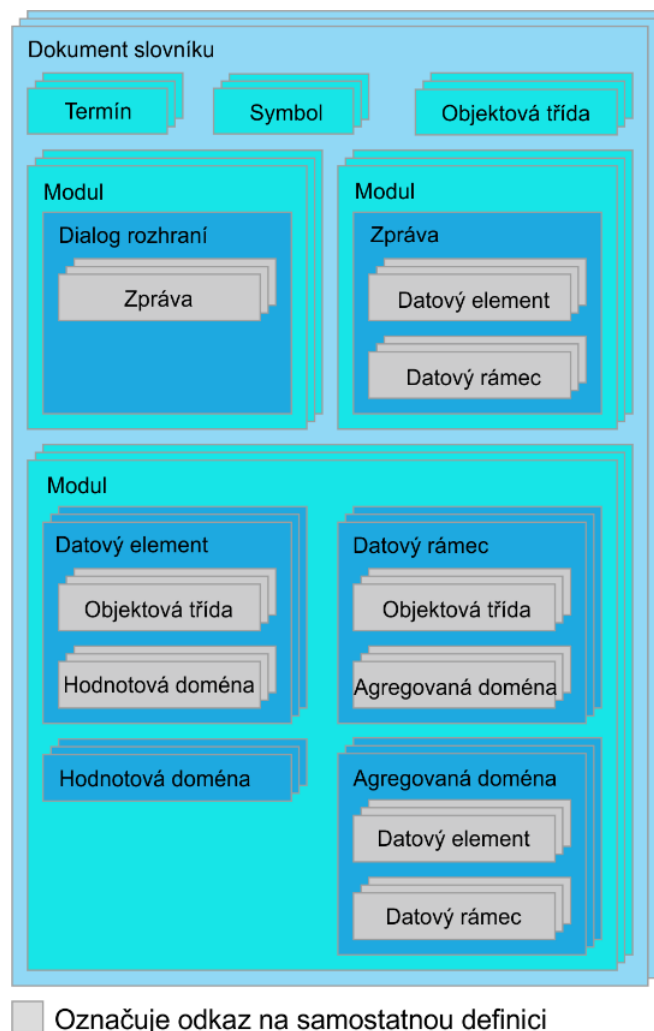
Dokument slovníku

Termín

Symbol

Objektová třída

Modul

Dialog rozhraní

Zpráva

Modul

Zpráva

Datový element

Datový rámec

Modul

Datový element

Objektová třída

Hodnotová doména

Datový rámec

Objektová třída

Agregovaná doména

Hodnotová doména

Agregovaná doména

Datový element

Datový rámec

Označuje odkaz na samostatnou definici